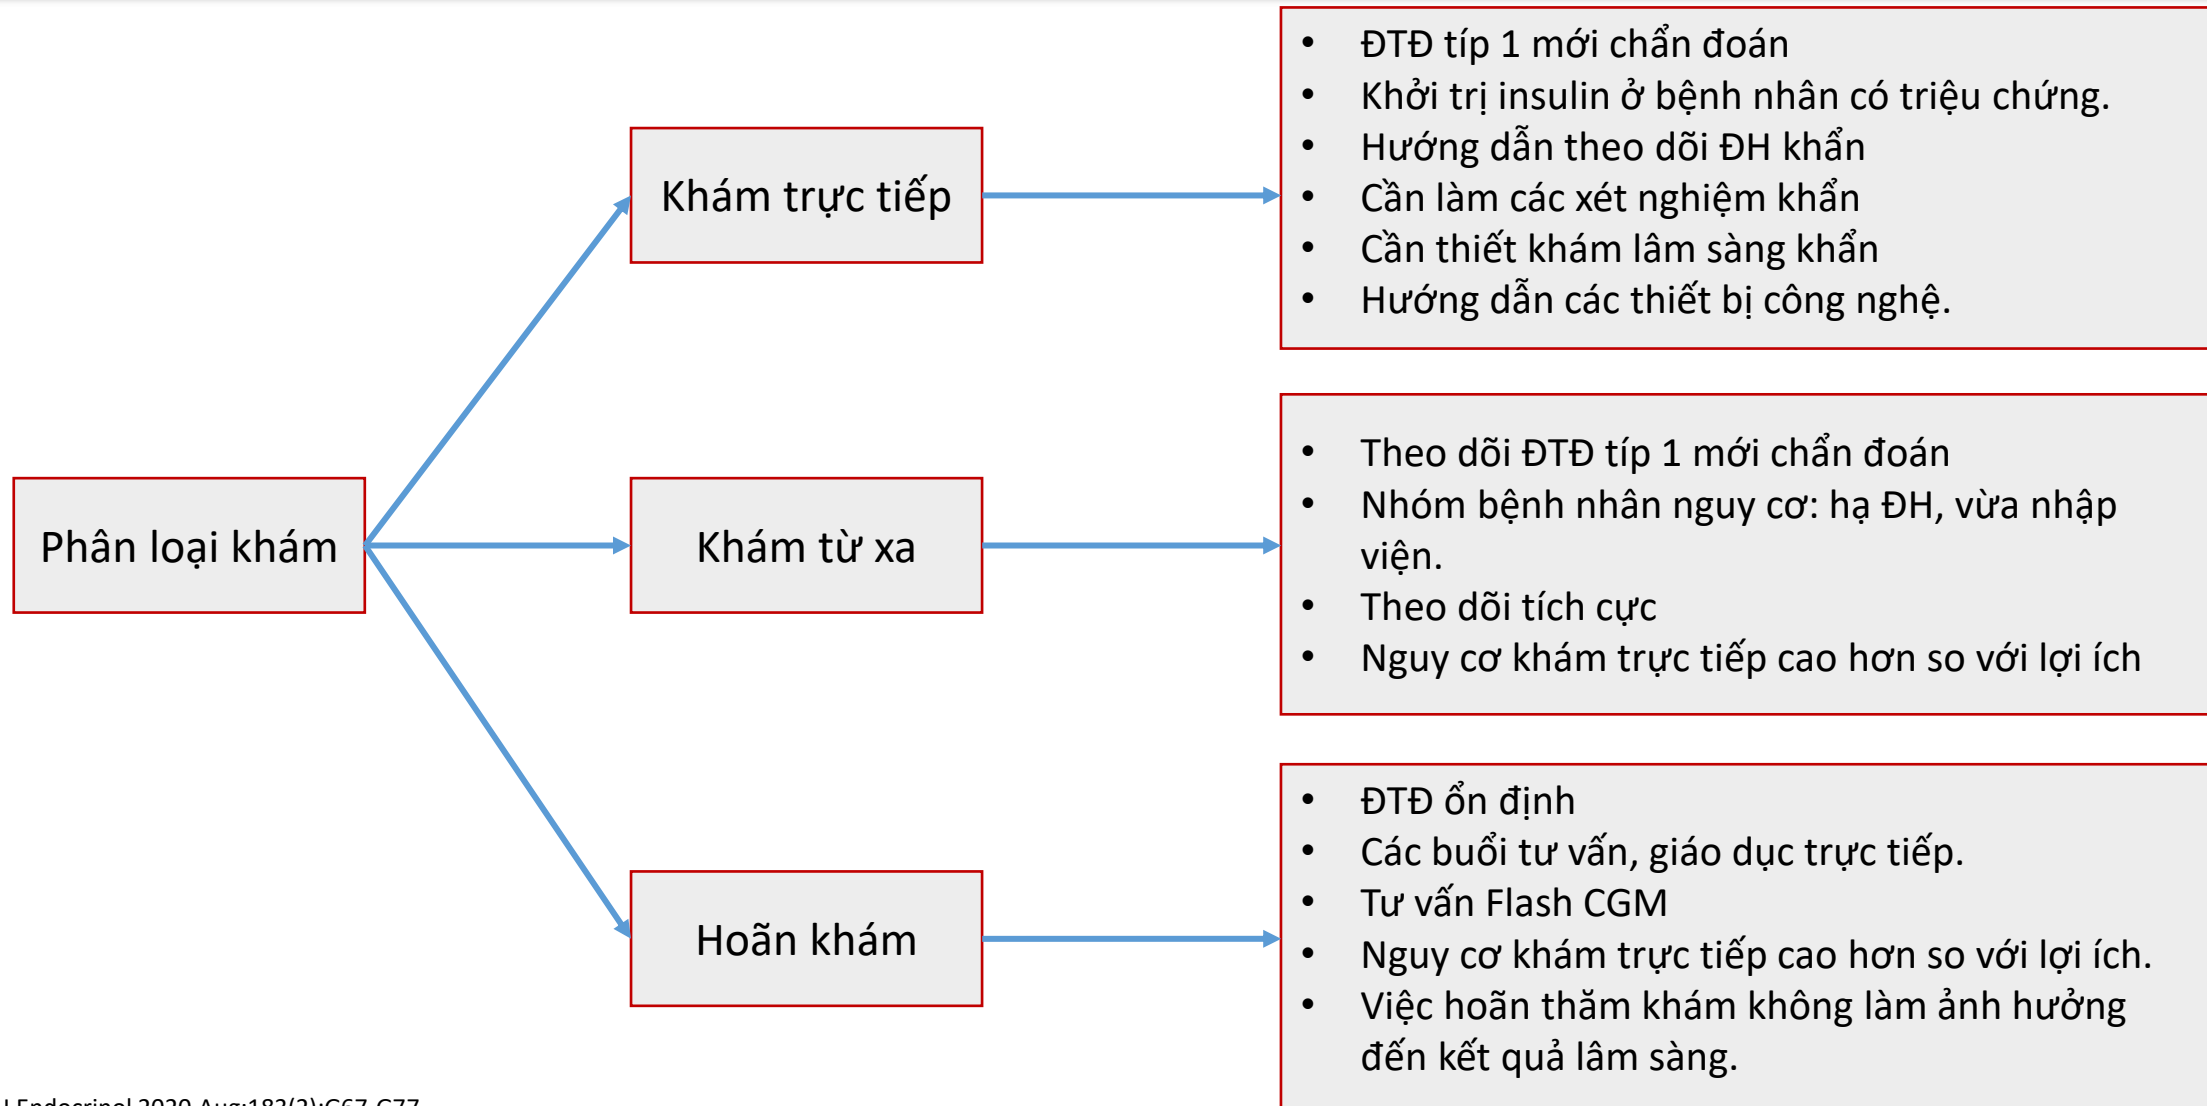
Phân loại khám

Khám trực tiếp

Khám từ xa

Hoãn khám

- ĐTĐ típ 1 mới chẩn đoán
- Khởi trị insulin ở bệnh nhân có triệu chứng.
- Hướng dẫn theo dõi ĐH khẩn
- Cần làm các xét nghiệm khẩn
- Cần thiết khám lâm sàng khẩn
- Hướng dẫn các thiết bị công nghệ.

- Theo dõi ĐTĐ típ 1 mới chẩn đoán
- Nhóm bệnh nhân nguy cơ: hạ ĐH, vừa nhập viện.
- Theo dõi tích cực
- Nguy cơ khám trực tiếp cao hơn so với lợi ích

- ĐTĐ ổn định
- Các buổi tư vấn, giáo dục trực tiếp.
- Tư vấn Flash CGM
- Nguy cơ khám trực tiếp cao hơn so với lợi ích.
- Việc hoãn thăm khám không làm ảnh hưởng đến kết quả lâm sàng.

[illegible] Endocrinol 2020 Aug;183(2):G67-G77